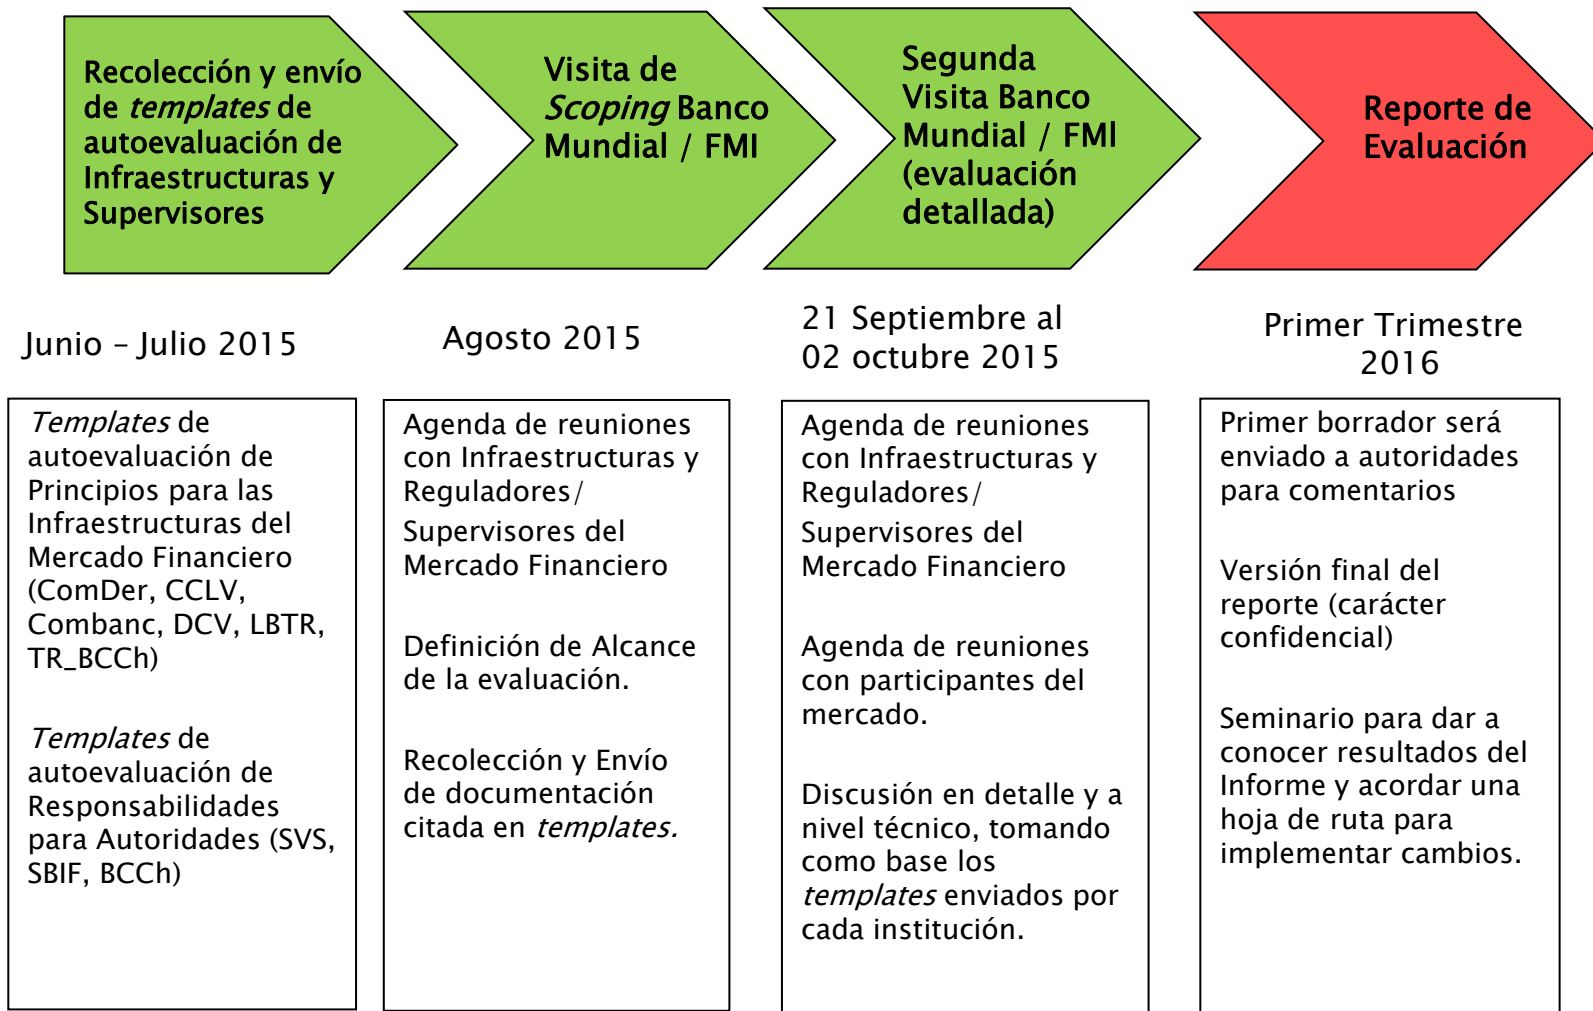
Recolección y envío de templates de autoevaluación de Infraestructuras y Supervisores

Visita de Scoping Banco Mundial / FMI

Segunda Visita Banco Mundial / FMI (evaluación detallada)

Reporte de Evaluación

Junio – Julio 2015

Agosto 2015

21 Septiembre al 02 octubre 2015

Primer Trimestre 2016

Templates de autoevaluación de Principios para las Infraestructuras del Mercado Financiero (ComDer, CCLV, Combanc, DCV, LBTR, TR_BCCh)

Templates de autoevaluación de Responsabilidades para Autoridades (SVS, SBIF, BCCh)

Agenda de reuniones con Infraestructuras y Reguladores/ Supervisores del Mercado Financiero

Definición de Alcance de la evaluación.

Recolección y Envío de documentación citada en templates.

Agenda de reuniones con Infraestructuras y Reguladores/ Supervisores del Mercado Financiero

Agenda de reuniones con participantes del mercado.

Discusión en detalle y a nivel técnico, tomando como base los templates enviados por cada institución.

Primer borrador será enviado a autoridades para comentarios

Versión final del reporte (carácter confidencial)

Seminario para dar a conocer resultados del Informe y acordar una hoja de ruta para implementar cambios.